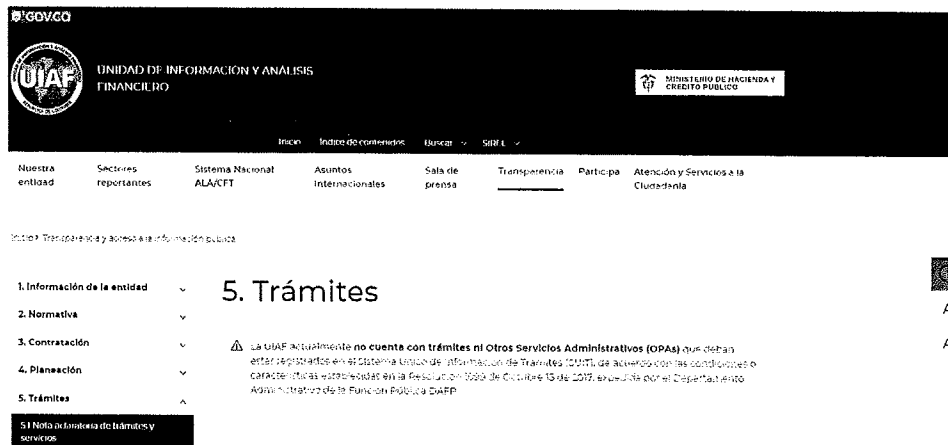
GOV.CO

UIAF

UNIDAD DE INFORMACIÓN Y ANÁLISIS FINANCIERO

MINISTERIO DE HACIENDA Y CRÉDITO PÚBLICO

Inicio Índice de contenidos Buscar SIREL

Nuestra entidad | Sectores reportantes | Sistema Nacional ALA/CFT | Asuntos Internacionales | Sala de prensa | Transparencia | Participa | Atención y Servicios a la Ciudadanía

Inicio > Transparencia y acceso a la información pública

1. Información de la entidad
2. Normativa
3. Contratación
4. Planeación
5. Trámites
5.1 Nota aclaratoria de trámites y servicios

5. Trámites

La UIAF actualmente **no cuenta con trámites ni Otros Servicios Administrativos (OPAs)** que deban estar registrados en el Sistema Único de Información de Trámites (SUIT), de acuerdo con las condiciones o características establecidas en la Resolución 1099 de Octubre 13 de 2017, expedida por el Departamento Administrativo de la Función Pública DAFP.

A

A